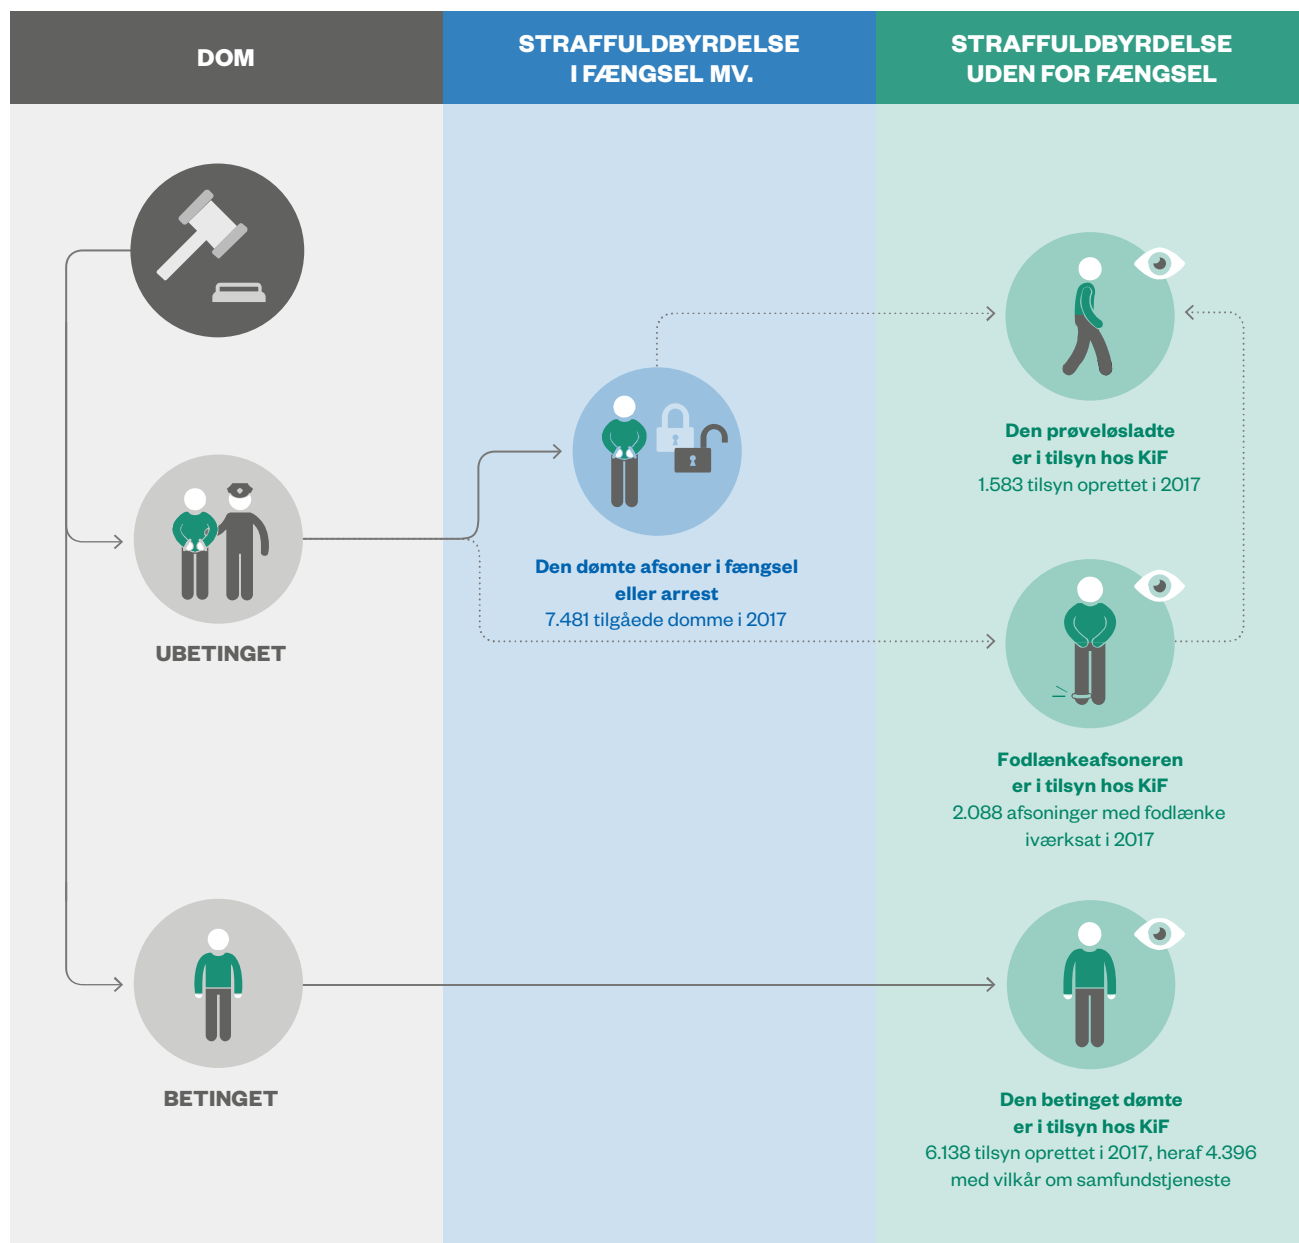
DOM

STRAFFULDBYRDELSE I FÆNGSEL MV.

STRAFFULDBYRDELSE UDEN FOR FÆNGSEL

Den prøveløsladte er i tilsyn hos KiF
1.583 tilsyn oprettet i 2017

UBETINGET

Den dømte afsoner i fængsel eller arrest
7.481 tilgåede domme i 2017

Fodlænkeafsoneren er i tilsyn hos KiF
2.088 afsoninger med fodlænke iværksat i 2017

BETINGET

Den betinget dømte er i tilsyn hos KiF
6.138 tilsyn oprettet i 2017, heraf 4.396 med vilkår om samfundstjeneste